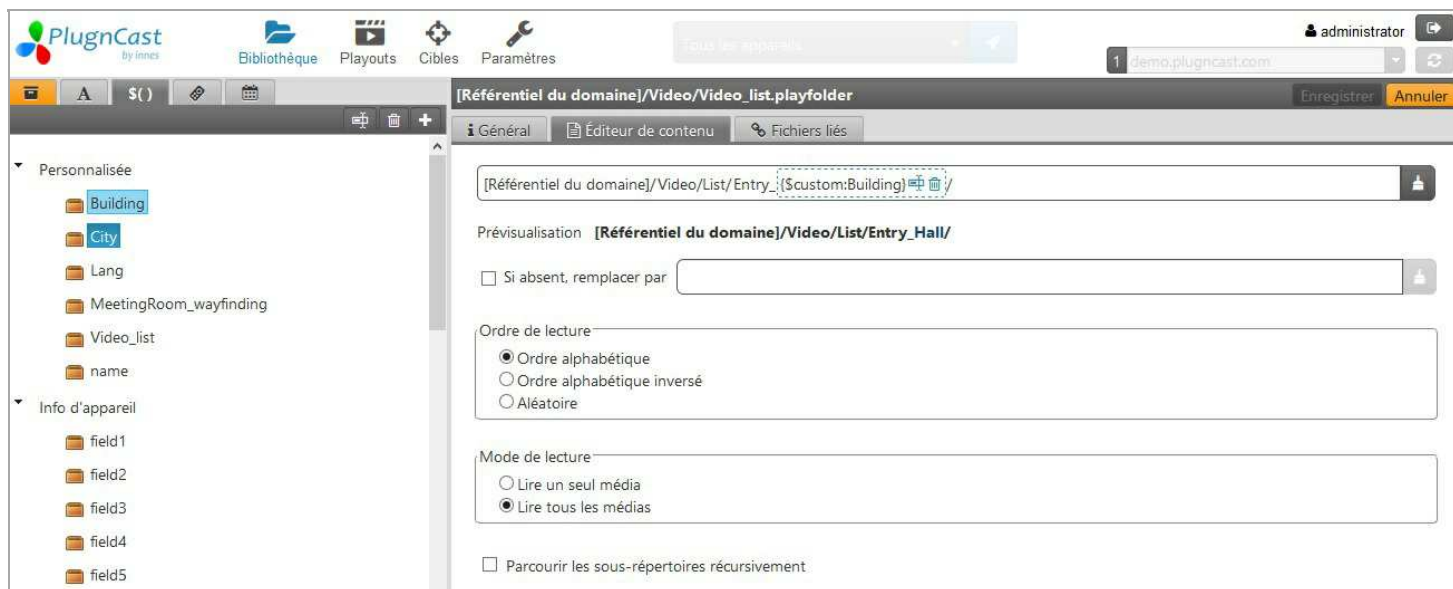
PlugnCast by innes

Bibliothèque Playouts Cibles Paramètres

Tous les appareils

administrator

1 demo.plugncast.com

A $()

[Référentiel du domaine]/Video/Video_list.playfolder

Enregistrer Annuler

Général Éditeur de contenu Fichiers liés

Personnalisée

Building

City

Lang

MeetingRoom_wayfinding

Video_list

name

Info d'appareil

field1

field2

field3

field4

field5

[Référentiel du domaine]/Video/List/Entry_{$custom:Building}/

Prévisualisation [Référentiel du domaine]/Video/List/Entry_Hall/

Si absent, remplacer par

Ordre de lecture

Ordre alphabétique

Ordre alphabétique inversé

Aléatoire

Mode de lecture

Lire un seul média

Lire tous les médias

Parcourir les sous-répertoires récursivement